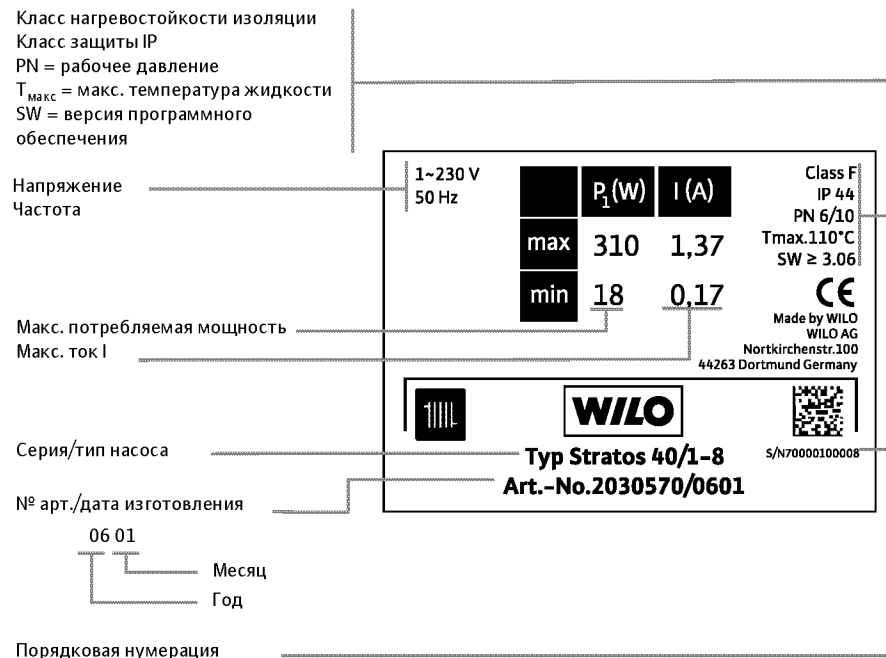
Класс нагревостойкости изоляции
Класс защиты IP
PN = рабочее давление
$T_{макс}$ = макс. температура жидкости
SW = версия программного обеспечения

Напряжение
Частота

1~230 V
50 Hz

| | $P_1$(W) | I (A) |
|---|---|---|
| max | 310 | 1,37 |
| min | 18 | 0,17 |

Class F
IP 44
PN 6/10
Tmax.110°C
SW ≥ 3.06

CE
Made by WILO
WILO AG
Nortkirchenstr.100
44263 Dortmund Germany

Макс. потребляемая мощность
Макс. ток I

WILO

S/N70000100008

Серия/тип насоса

Typ Stratos 40/1-8
Art.-No.2030570/0601

№ арт./дата изготовления

06 01
Месяц
Год

Порядковая нумерация